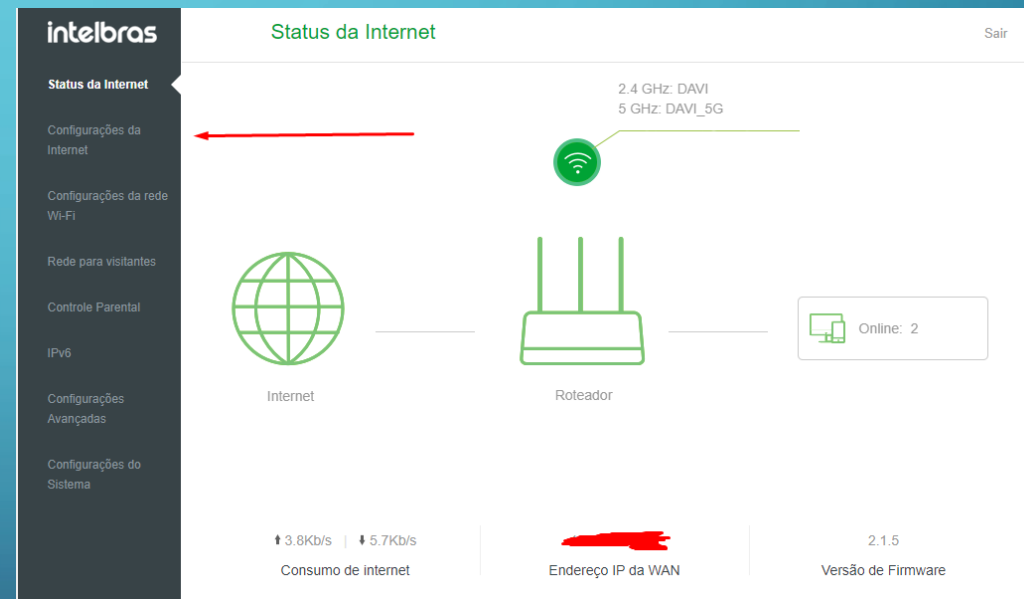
intelbras

Status da Internet

Configurações da Internet

Configurações da rede Wi-Fi

Rede para visitantes

Controle Parental

IPv6

Configurações Avançadas

Configurações do Sistema

Status da Internet

Sair

2.4 GHz: DAVI
5 GHz: DAVI_5G

Internet

Roteador

Online: 2

↑3.8Kb/s | ↓5.7Kb/s

Consumo de internet

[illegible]

Endereço IP da WAN

2.1.5

Versão de Firmware